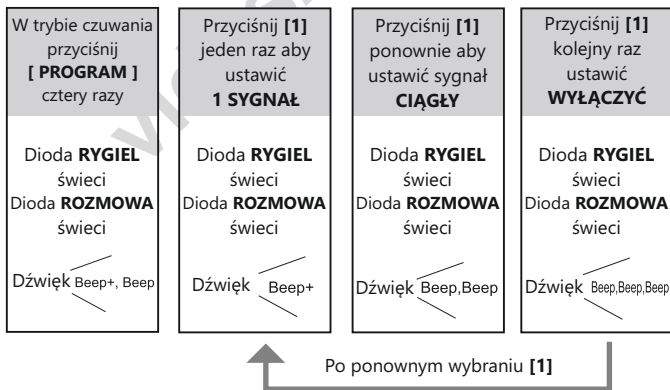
W trybie czuwania przyciśnij **[ PROGRAM ]** cztery razy

Dioda **RYGIEL** świeci
Dioda **ROZMOWA** świeci

Dźwięk Beep+, Beep

Przyciśnij **[1]** jeden raz aby ustawić **1 SYGNAŁ**

Dioda **RYGIEL** świeci
Dioda **ROZMOWA** świeci

Dźwięk Beep+

Przyciśnij **[1]** ponownie aby ustawić sygnał **CIĄGŁY**

Dioda **RYGIEL** świeci
Dioda **ROZMOWA** świeci

Dźwięk Beep,Beep

Przyciśnij **[1]** kolejny raz ustawić **WYŁĄCZYĆ**

Dioda **RYGIEL** świeci
Dioda **ROZMOWA** świeci

Dźwięk Beep,Beep,Beep

Po ponownym wybraniu **[1]**